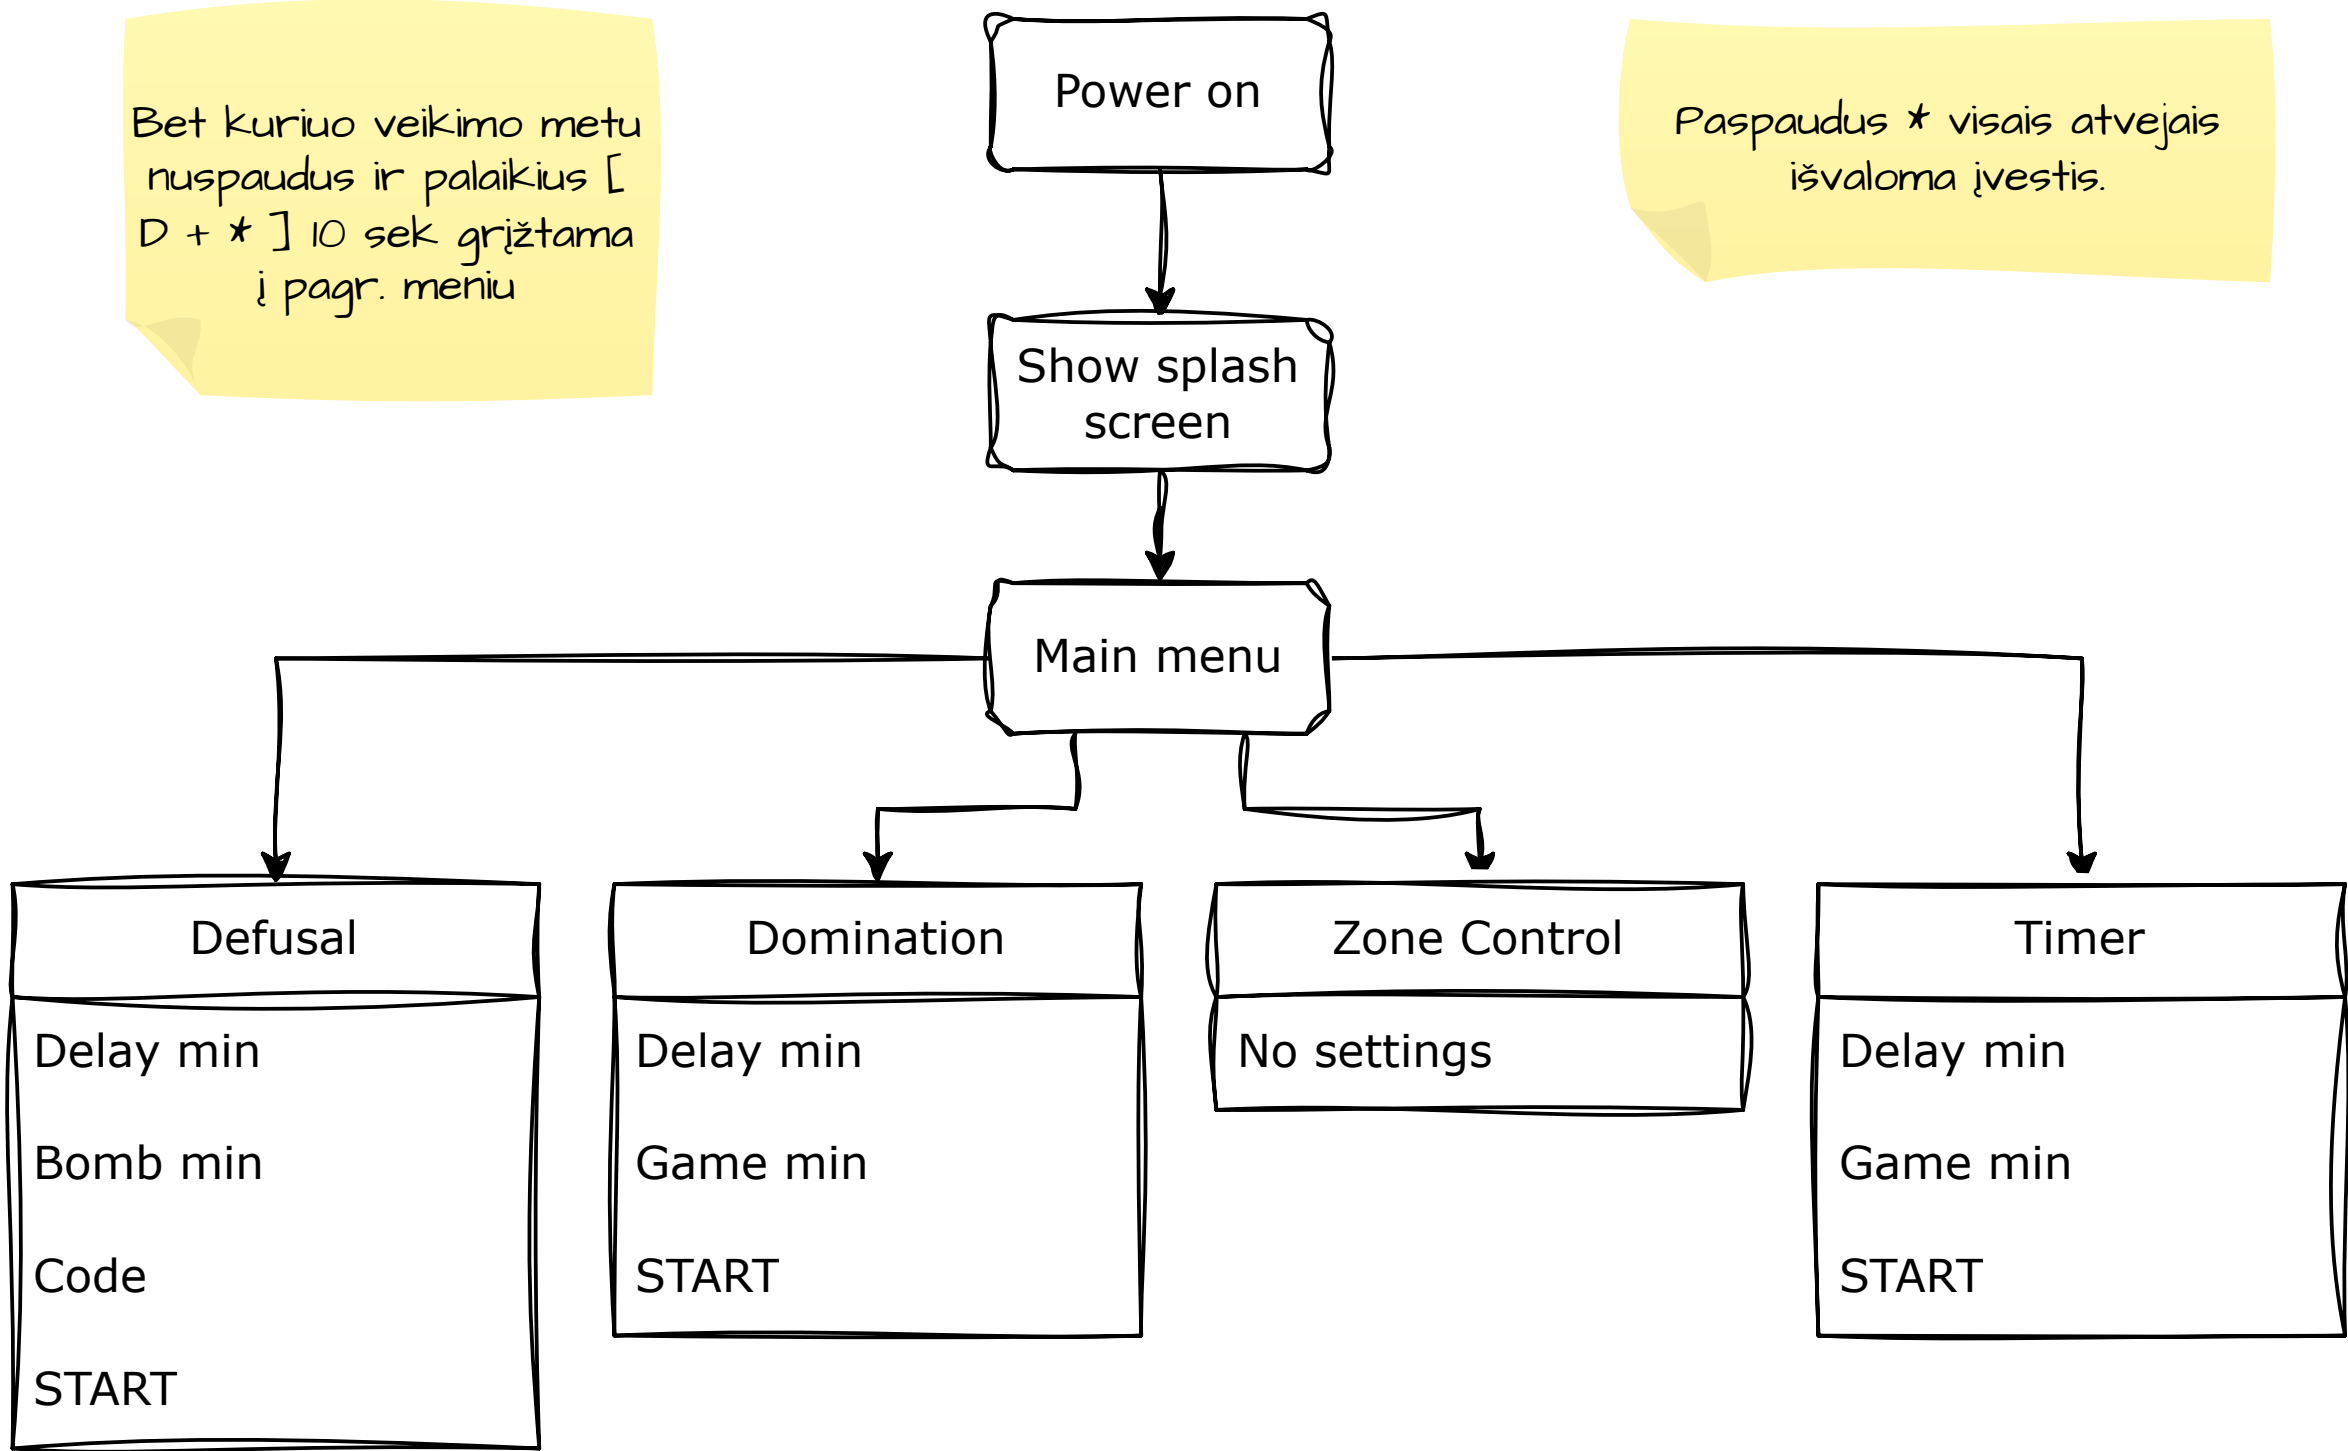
Bet kuriuo veikimo metu nuspaudus ir palaikius [ D + * ] 10 sek grįžtama į pagr. meniu

Power on

Paspaudus * visais atvejais išvaloma įvestis.

Show splash screen

Main menu

| Defusal |
|---|
| Delay min |
| Bomb min |
| Code |
| START |

| Domination |
|---|
| Delay min |
| Game min |
| START |

| Zone Control |
|---|
| No settings |

| Timer |
|---|
| Delay min |
| Game min |
| START |